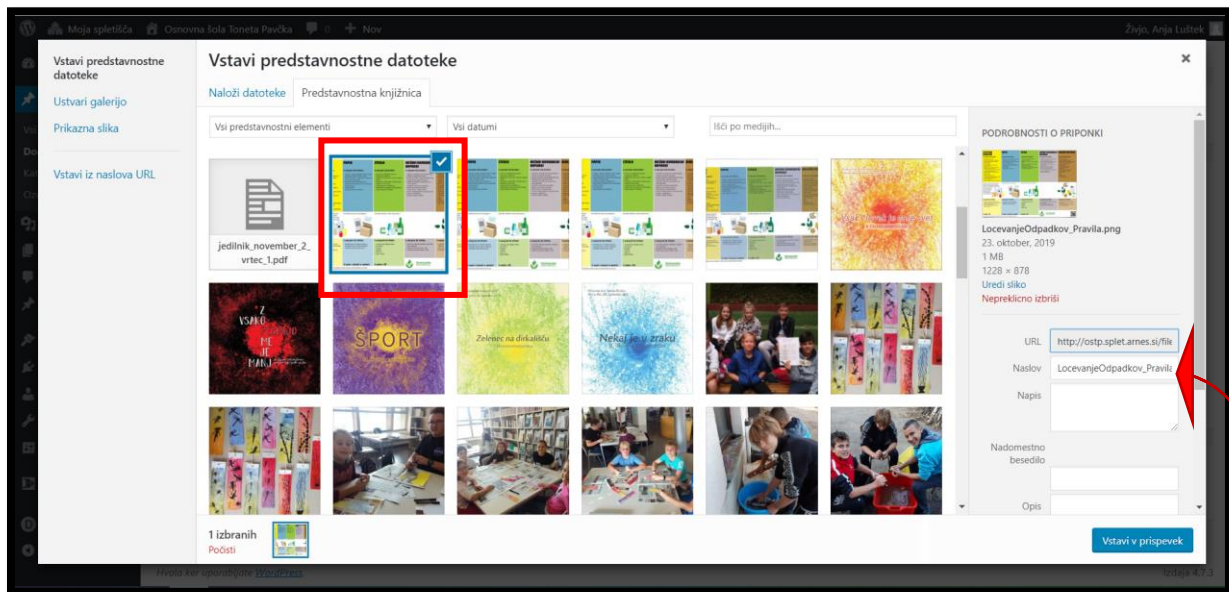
Moja spletišča Osnovna šola Toneta Pavčka 0 Nov

Živijo, Anja Luštek

Vstavi predstavnostne datoteke
Ustvari galerijo
Prikazna slika
Vstavi iz naslova URL

Vstavi predstavnostne datoteke
×

Naloži datoteke
Predstavnostna knjižnica

Vsi predstavnostni elementi
Vsi datumi
Išči po medijih...

jedilnik_november_2_vrtec_1.pdf

"Z VSAKO ... ME ... MANJ"
ŠPORT
Zelenec na dirkališču
Nekaj je v zraku

PODROBNOSTI O PRIPONKI
LocevanjeOdpadkov_Pravila.png
23. oktober, 2019
1 MB
1228 × 878
Uredi sliko
Nepreklicno izbriši

URL http://ostp.splet.arnes.si/file
Naslov LocevanjeOdpadkov_Pravila
Napis
Nadomestno besedilo
Opis

1 izbranih
Počisti

Vstavi v prispevek

Hvala ker uporabljate WordPress.
Izdaja 4.7.3